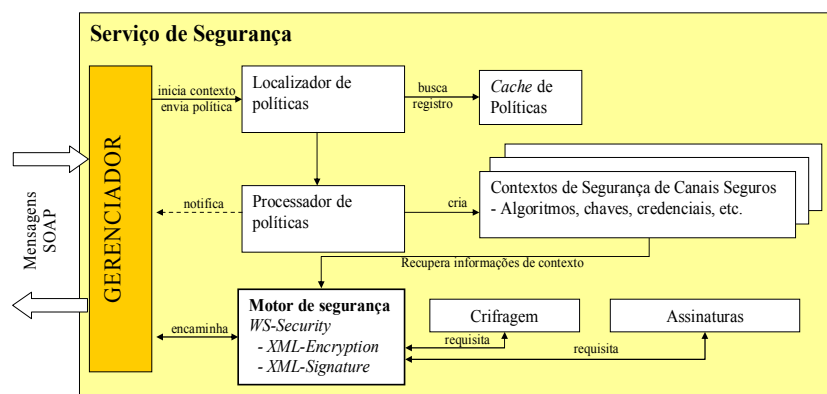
Serviço de Segurança

Mensagens SOAP

GERENCIADOR

inicia contexto
envia política

Localizador de políticas

busca
registro

*Cache* de Políticas

notifica

Processador de políticas

cria

Contextos de Segurança de Canais Seguros
- Algoritmos, chaves, credenciais, etc.

Recupera informações de contexto

encaminha

**Motor de segurança**
*WS-Security*
- *XML-Encryption*
- *XML-Signature*

Crifragem

requisita

Assinaturas

requisita